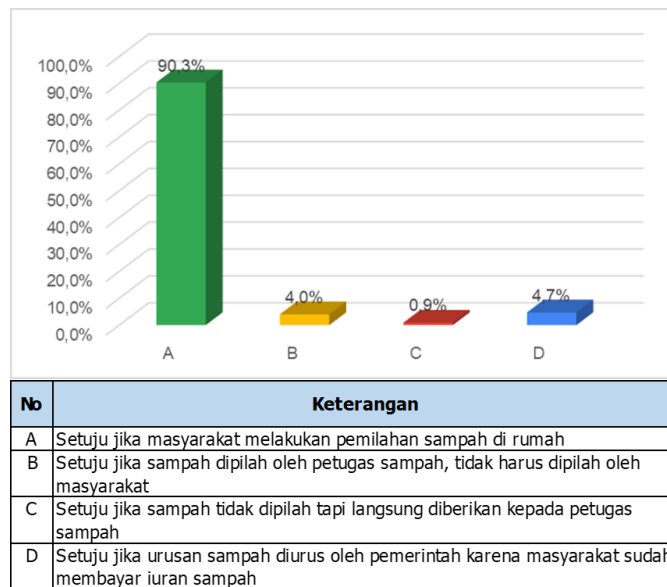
100,0%
90,0%
80,0%
70,0%
60,0%
50,0%
40,0%
30,0%
20,0%
10,0%
0,0%

90,3%
4,0%
0,9%
4,7%

A
B
C
D

| No | Keterangan |
|---|---|
| A | Setuju jika masyarakat melakukan pemilahan sampah di rumah |
| B | Setuju jika sampah dipilah oleh petugas sampah, tidak harus dipilah oleh masyarakat |
| C | Setuju jika sampah tidak dipilah tapi langsung diberikan kepada petugas sampah |
| D | Setuju jika urusan sampah diurus oleh pemerintah karena masyarakat sudah membayar iuran sampah |